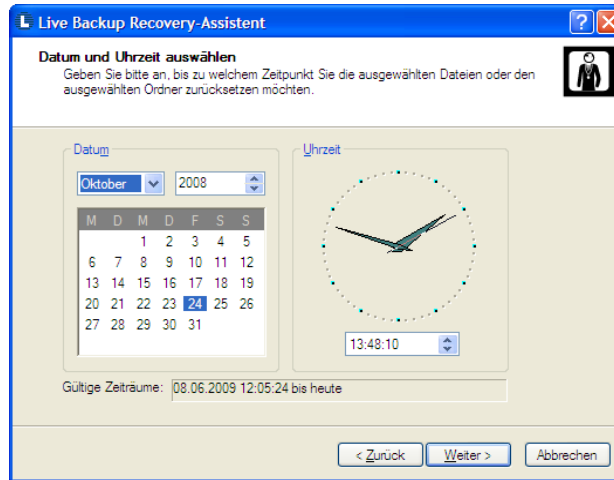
Live Backup Recovery-Assistent

Datum und Uhrzeit auswählen

Geben Sie bitte an, bis zu welchem Zeitpunkt Sie die ausgewählten Dateien oder den ausgewählten Ordner zurücksetzen möchten.

Datum

Oktober 2008

| M | D | M | D | F | S | S |
|---|---|---|---|---|---|---|
| | | 1 | 2 | 3 | 4 | 5 |
| 6 | 7 | 8 | 9 | 10 | 11 | 12 |
| 13 | 14 | 15 | 16 | 17 | 18 | 19 |
| 20 | 21 | 22 | 23 | 24 | 25 | 26 |
| 27 | 28 | 29 | 30 | 31 | | |

Uhrzeit

13:48:10

Gültige Zeiträume: 08.06.2009 12:05:24 bis heute

< Zurück Weiter > Abbrechen